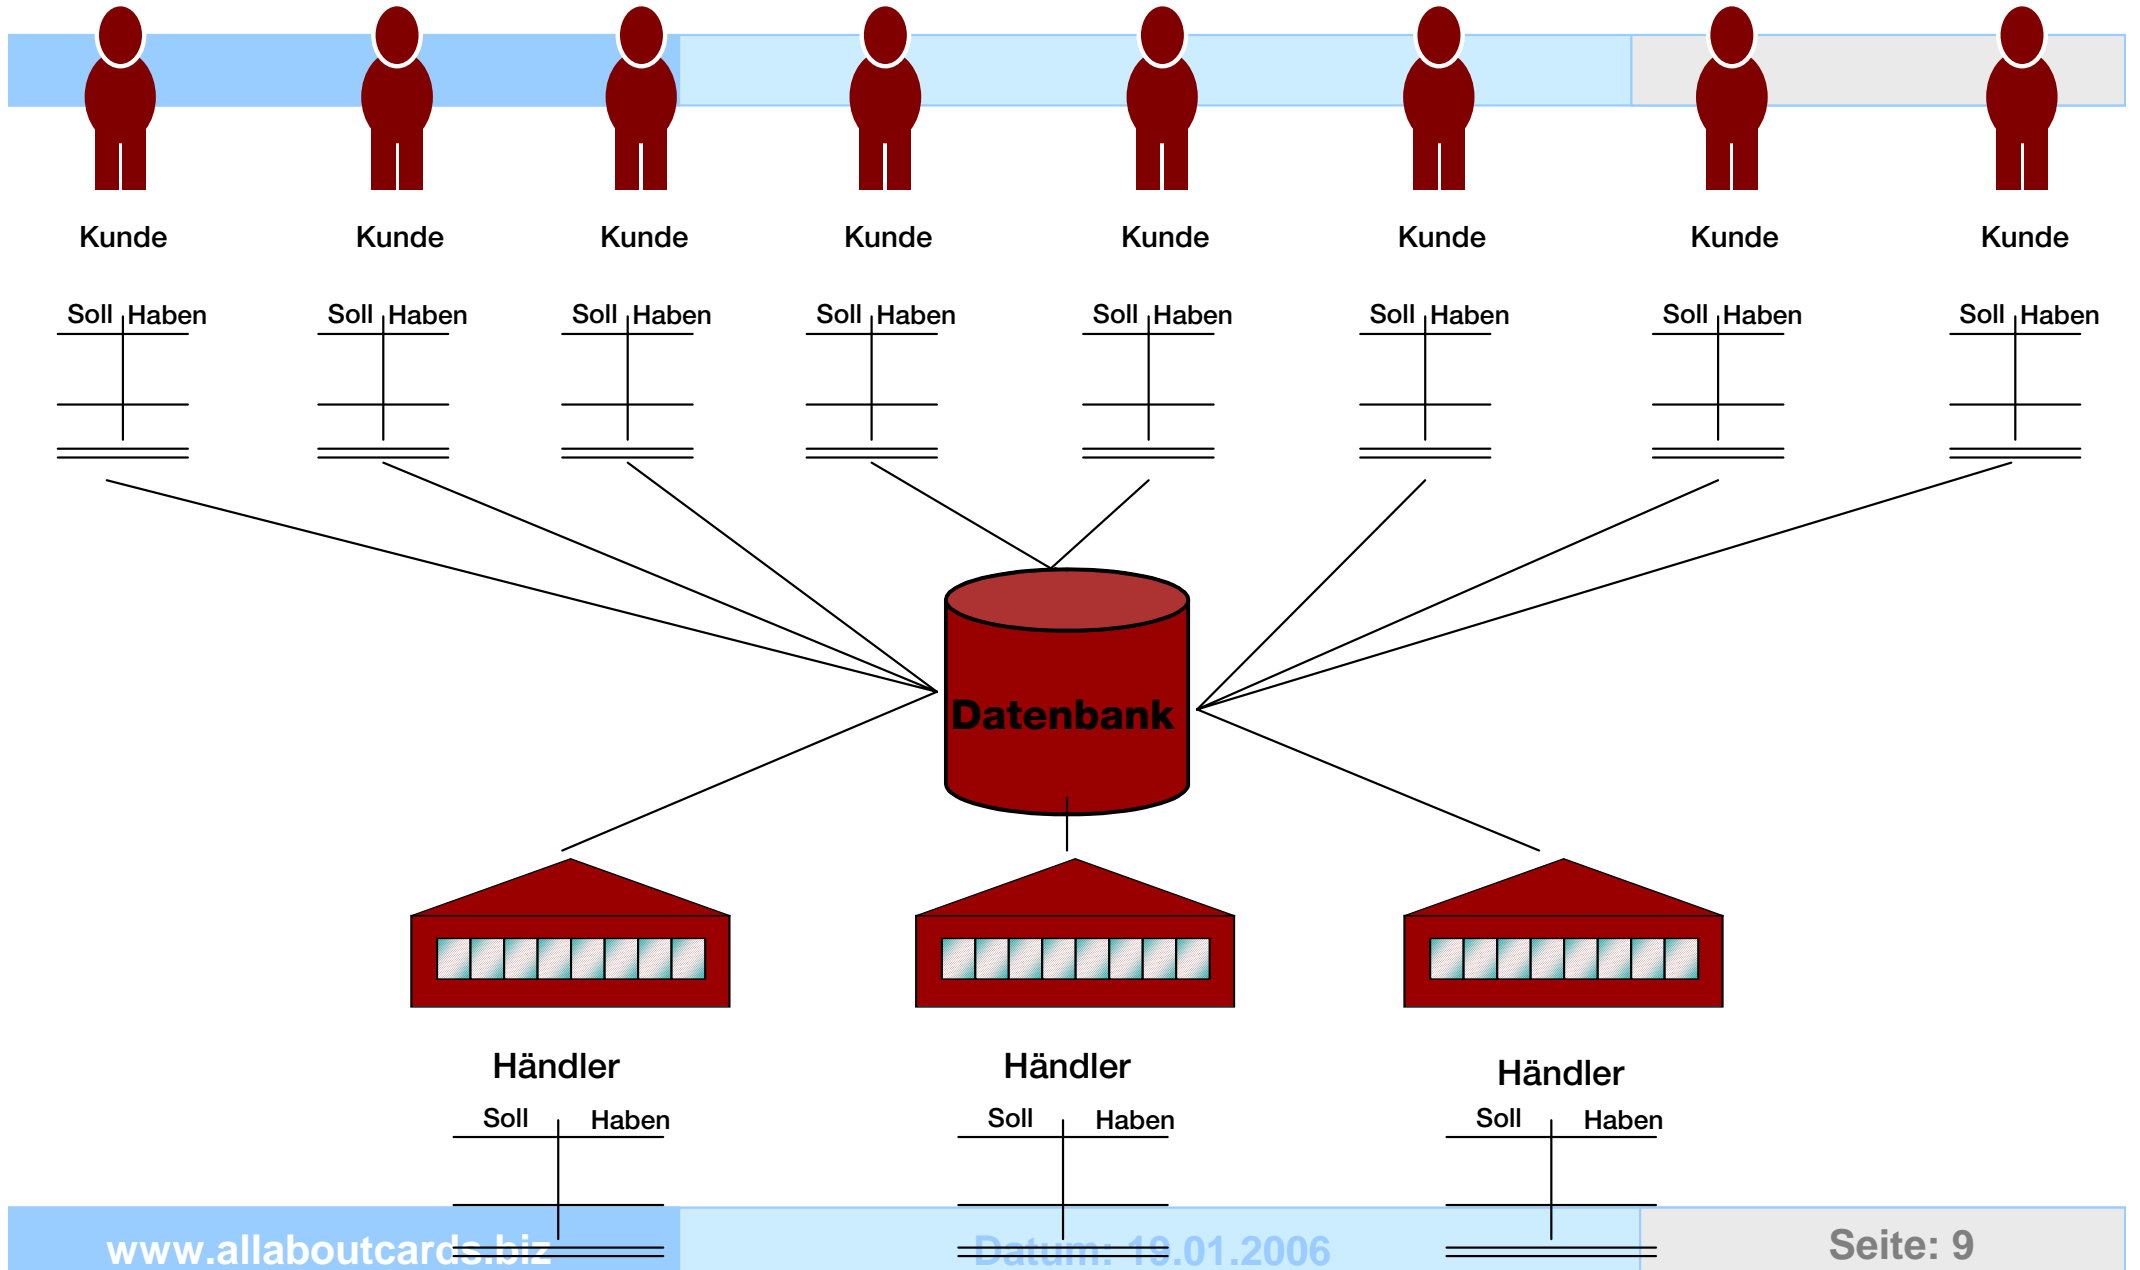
Kunde
Soll Haben

Kunde
Soll Haben

Kunde
Soll Haben

Kunde
Soll Haben

Kunde
Soll Haben

Kunde
Soll Haben

Kunde
Soll Haben

Kunde
Soll Haben

Datenbank

Händler
Soll Haben

Händler
Soll Haben

Händler
Soll Haben

www.allaboutcards.biz
Datum: 19.01.2006
Seite: 9